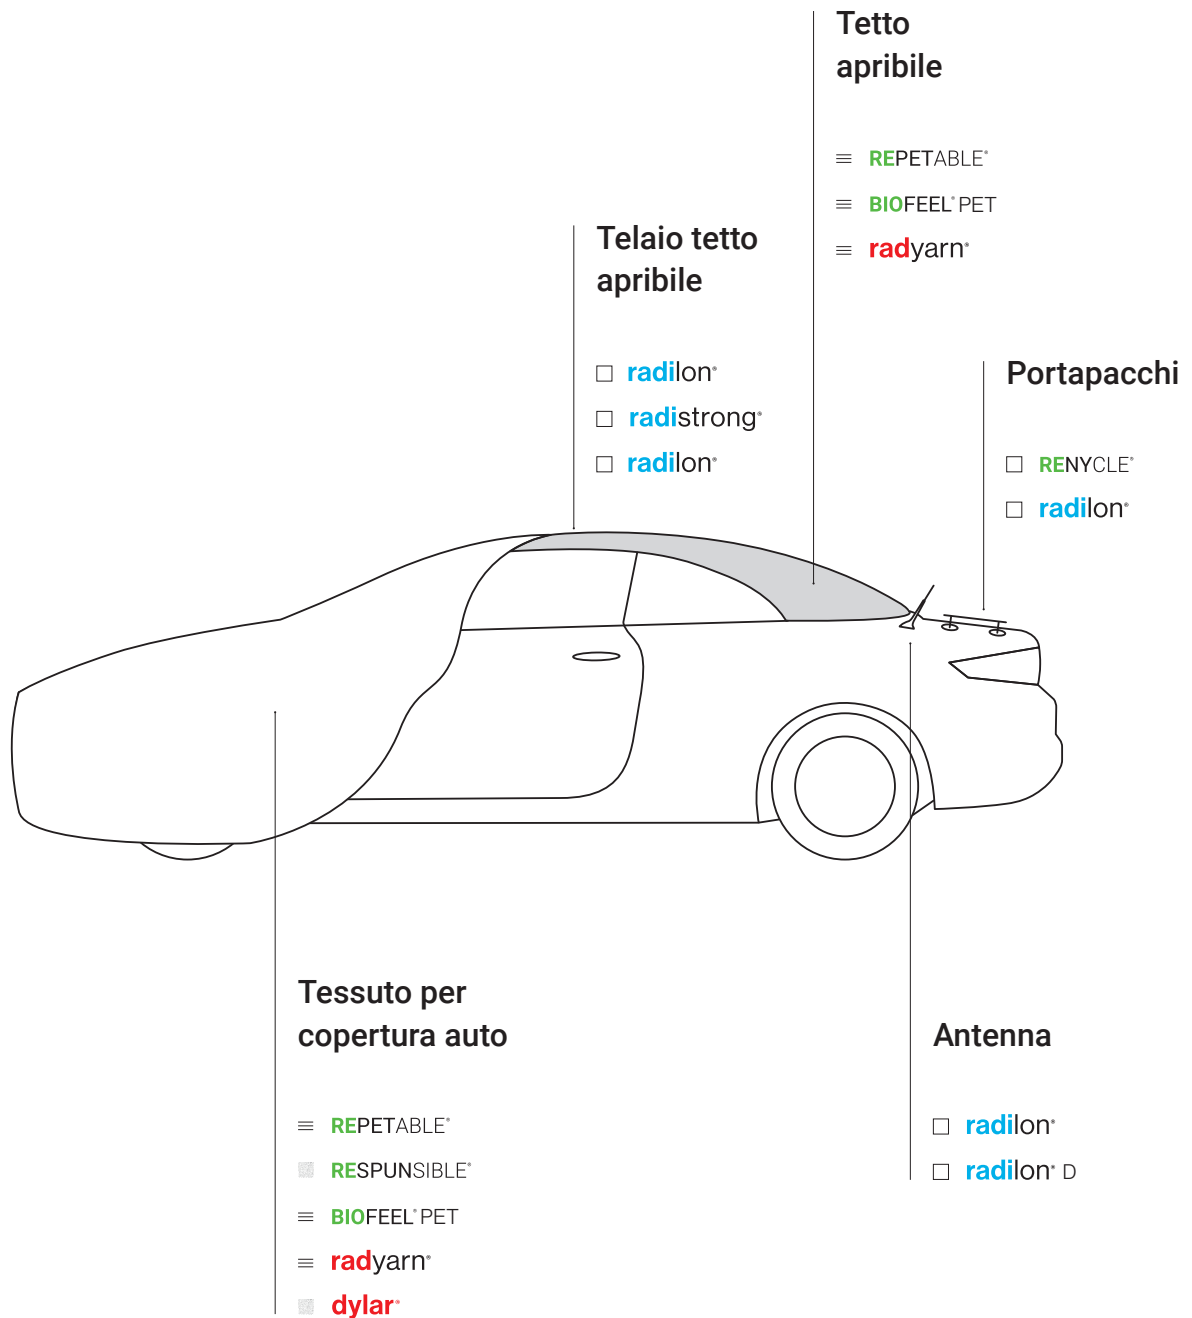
Tetto apribile

REPETABLE®

BIOFEEL® PET

radyarn®

Telaio tetto apribile

radilon®

radistrong®

radilon®

Portapacchi

RENYCLE®

radilon®

Tessuto per copertura auto

REPETABLE®

RESPUNSIBLE®

BIOFEEL® PET

radyarn®

dylar®

Antenna

radilon®

radilon® D